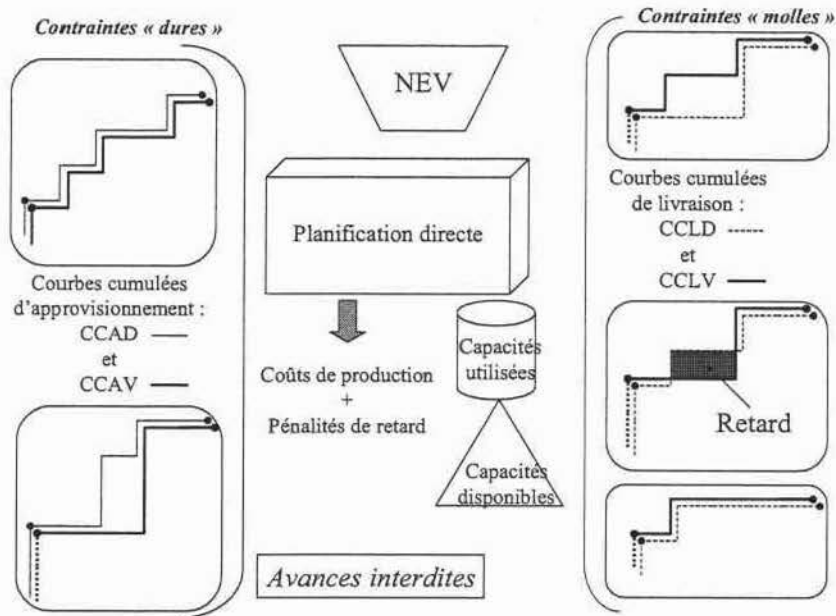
Contraintes « dures »

NEV

Contraintes « molles »

Planification directe

Courbes cumulées d'approvisionnement :
CCAD ——
et
CCAV ——

Coûts de production
+
Pénalités de retard

Capacités utilisées

Capacités disponibles

Courbes cumulées de livraison :
CCLD ------
et
CCLV ——

Retard

Avances interdites